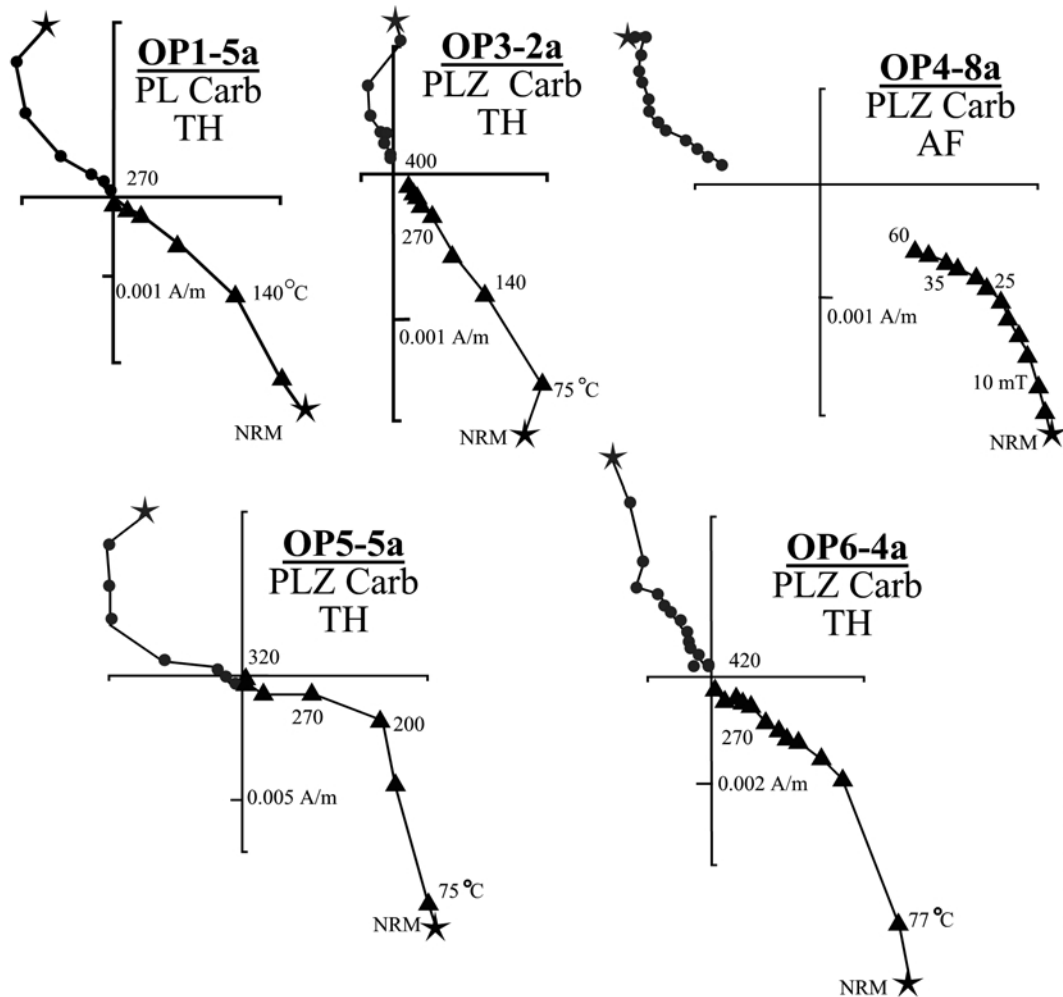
OP1-5a
PL Carb
TH
270
0.001 A/m
140°C
NRM

OP3-2a
PLZ Carb
TH
400
270
140
0.001 A/m
75 °C
NRM

OP4-8a
PLZ Carb
AF
60
35
25
0.001 A/m
10 mT
NRM

OP5-5a
PLZ Carb
TH
320
270
200
0.005 A/m
75 °C
NRM

OP6-4a
PLZ Carb
TH
420
270
0.002 A/m
77 °C
NRM